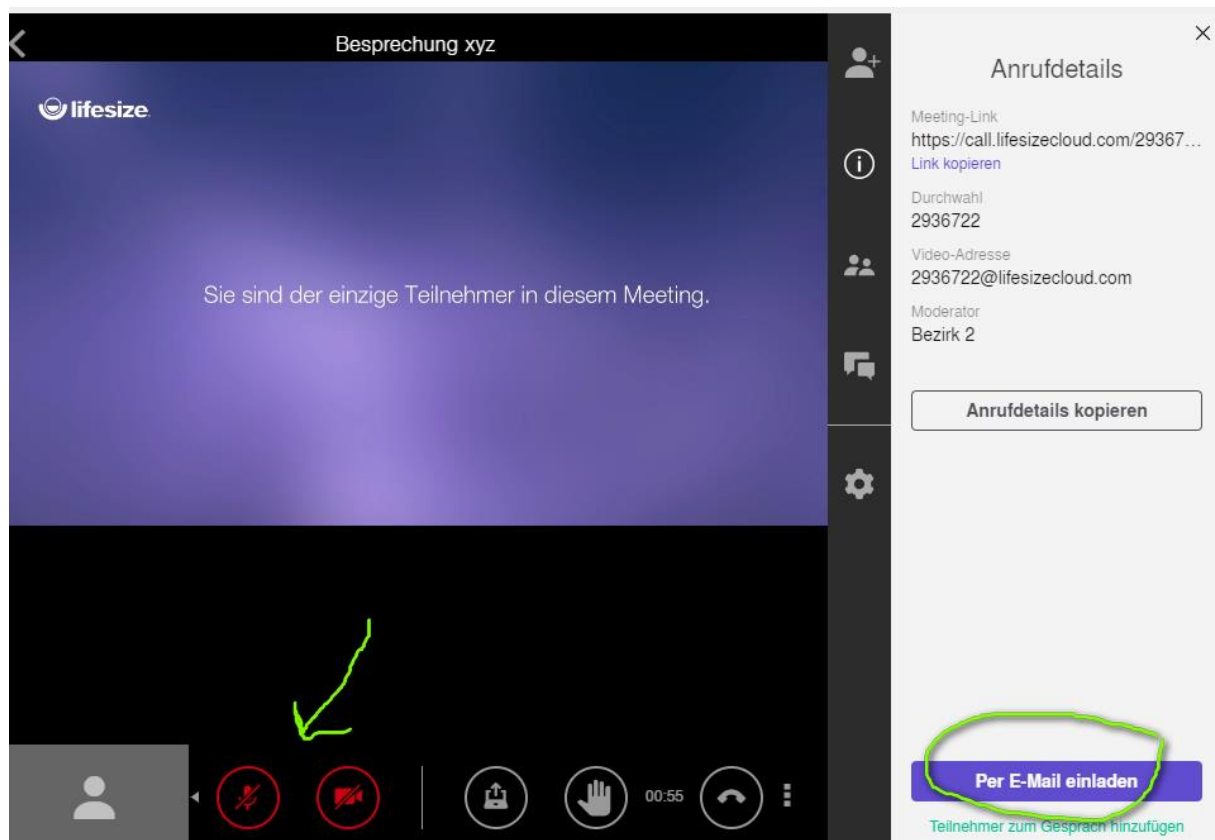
Besprechung xyz

lifesize

Sie sind der einzige Teilnehmer in diesem Meeting.

00:55

Anrufdetails

Meeting-Link
https://call.lifesizecloud.com/29367...
Link kopieren

Durchwahl
2936722

Video-Adresse
2936722@lifesizecloud.com

Moderator
Bezirk 2

Anrufdetails kopieren

Per E-Mail einladen

Teilnehmer zum Gespräch hinzufügen